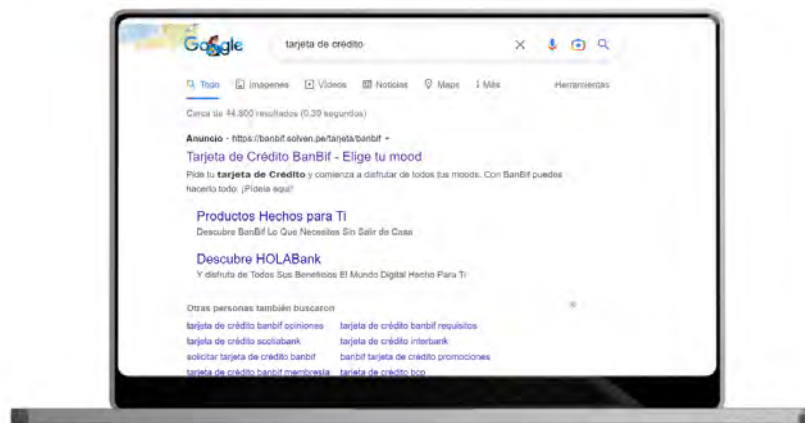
Google

tarjeta de crédito

Todo Imágenes Videos Noticias Maps Más Herramientas

Cerca de 44.800 resultados (0,39 segundos)

Anuncio · https://banbif.solven.pe/tarjeta/banbif

Tarjeta de Crédito BanBif - Elige tu mood

Pide tu tarjeta de Crédito y comienza a disfrutar de todos tus moods. Con BanBif puedes hacerlo todo. ¡Pídela aquí!

Productos Hechos para Ti

Descubre BanBif Lo Que Necesites Sin Salir de Casa

Descubre HOLABank

Y disfruta de Todos Sus Beneficios El Mundo Digital Hecho Para Ti

Otras personas también buscaron

tarjeta de crédito banbif opiniones
tarjeta de crédito banbif requisitos
tarjeta de crédito scotiabank
tarjeta de crédito interbank
solicitar tarjeta de crédito banbif
banbif tarjeta de crédito promociones
tarjeta de crédito banbif membresía
tarjeta de crédito bcp